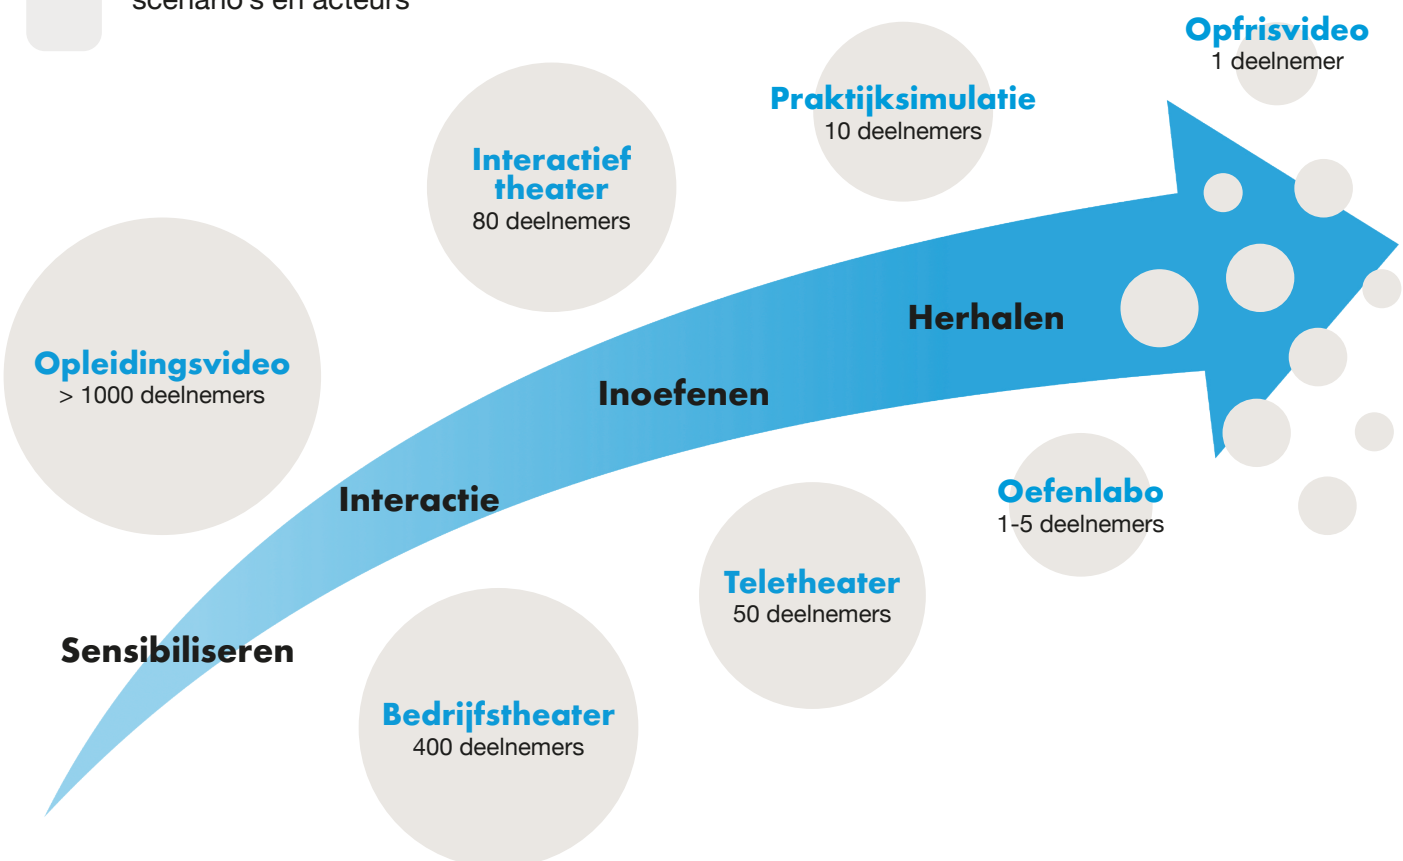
scenario's en acteurs

Opfrisvideo
1 deelnemer

Praktijksimulatie
10 deelnemers

Interactief theater
80 deelnemers

Opleidingsvideo
> 1000 deelnemers

Herhalen

Inoefenen

Interactie

Oefenlabo
1-5 deelnemers

Teletheater
50 deelnemers

Sensibiliseren

Bedrijfstheater
400 deelnemers